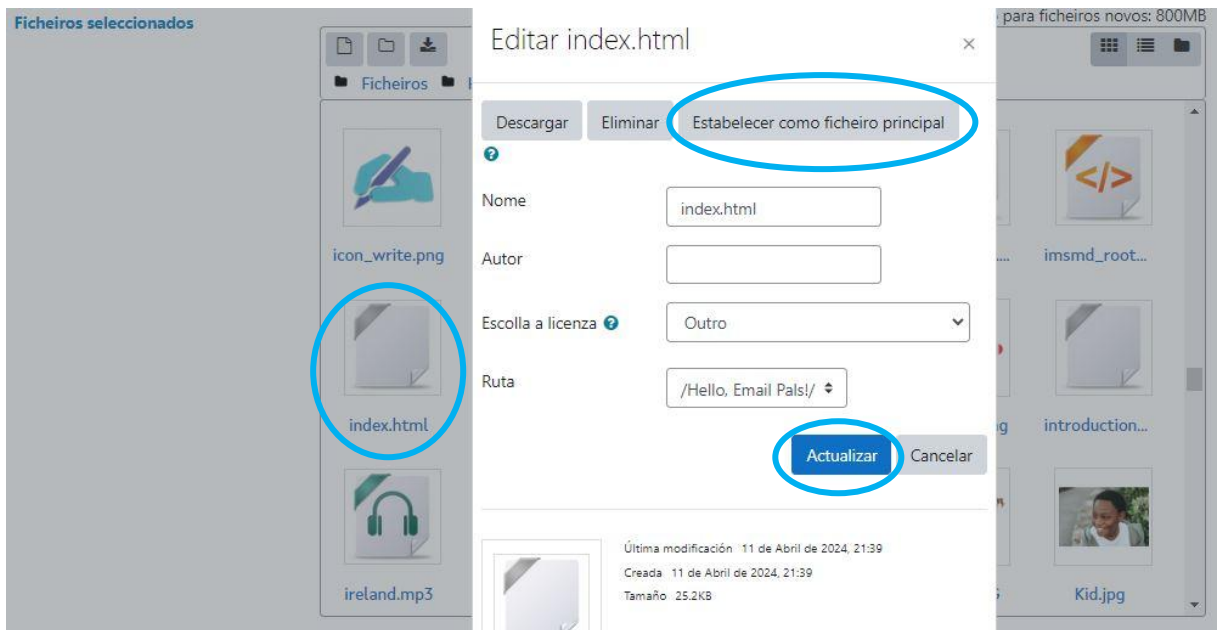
Ficheiros seleccionados

para ficheiros novos: 800MB

Ficheiros

Editar index.html

×

Descargar Eliminar Estabelecer como ficheiro principal

Nome index.html

Autor

Escolla a licenza Outro

Ruta /Hello, Email Pals!/

Actualizar Cancelar

Última modificación 11 de Abril de 2024, 21:39
Creada 11 de Abril de 2024, 21:39
Tamaño 25.2KB

icon_write.png

imsmd_root...

index.html

introduction...

ireland.mp3

Kid.jpg